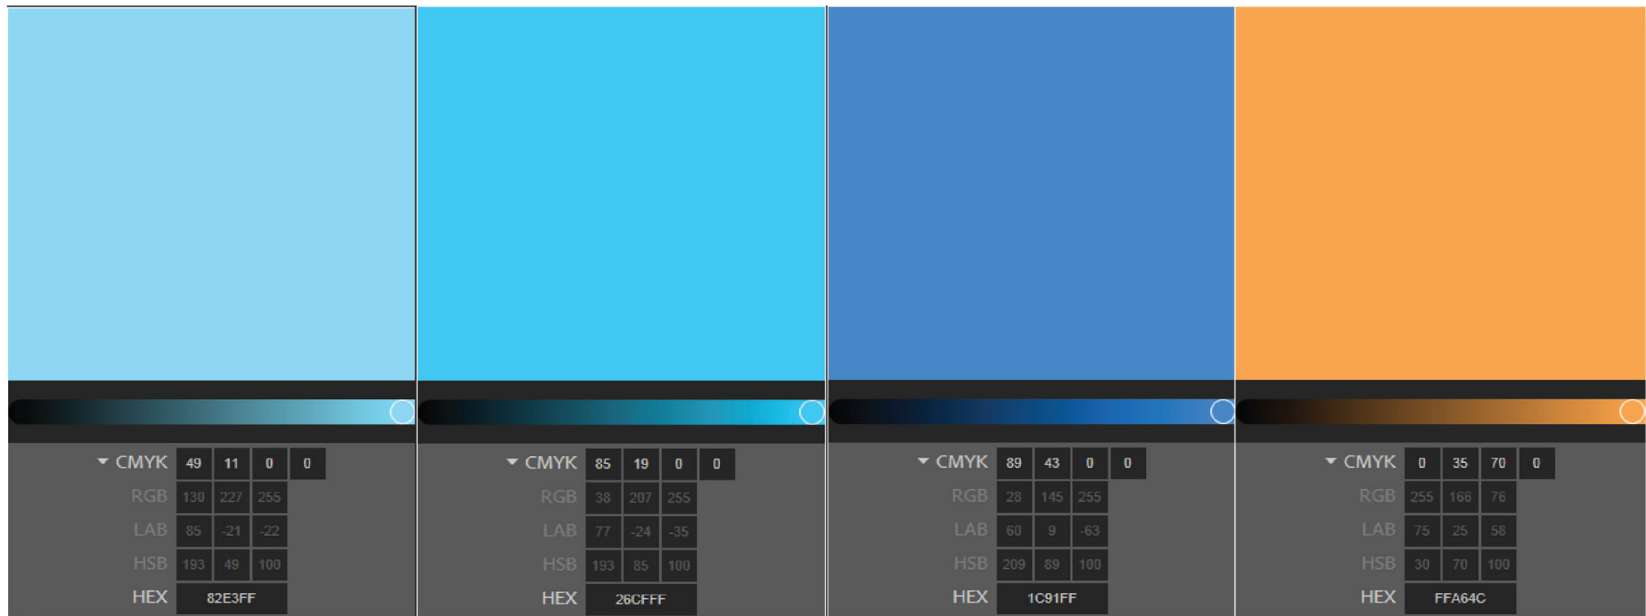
▾ CMYK 49 11 0 0
RGB 130 227 255
LAB 85 -21 -22
HSB 193 49 100
HEX 82E3FF

▾ CMYK 85 19 0 0
RGB 38 207 255
LAB 77 -24 -35
HSB 193 85 100
HEX 26CFFF

▾ CMYK 89 43 0 0
RGB 28 145 255
LAB 60 9 -63
HSB 209 89 100
HEX 1C91FF

▾ CMYK 0 35 70 0
RGB 255 166 76
LAB 75 25 58
HSB 30 70 100
HEX FFA64C